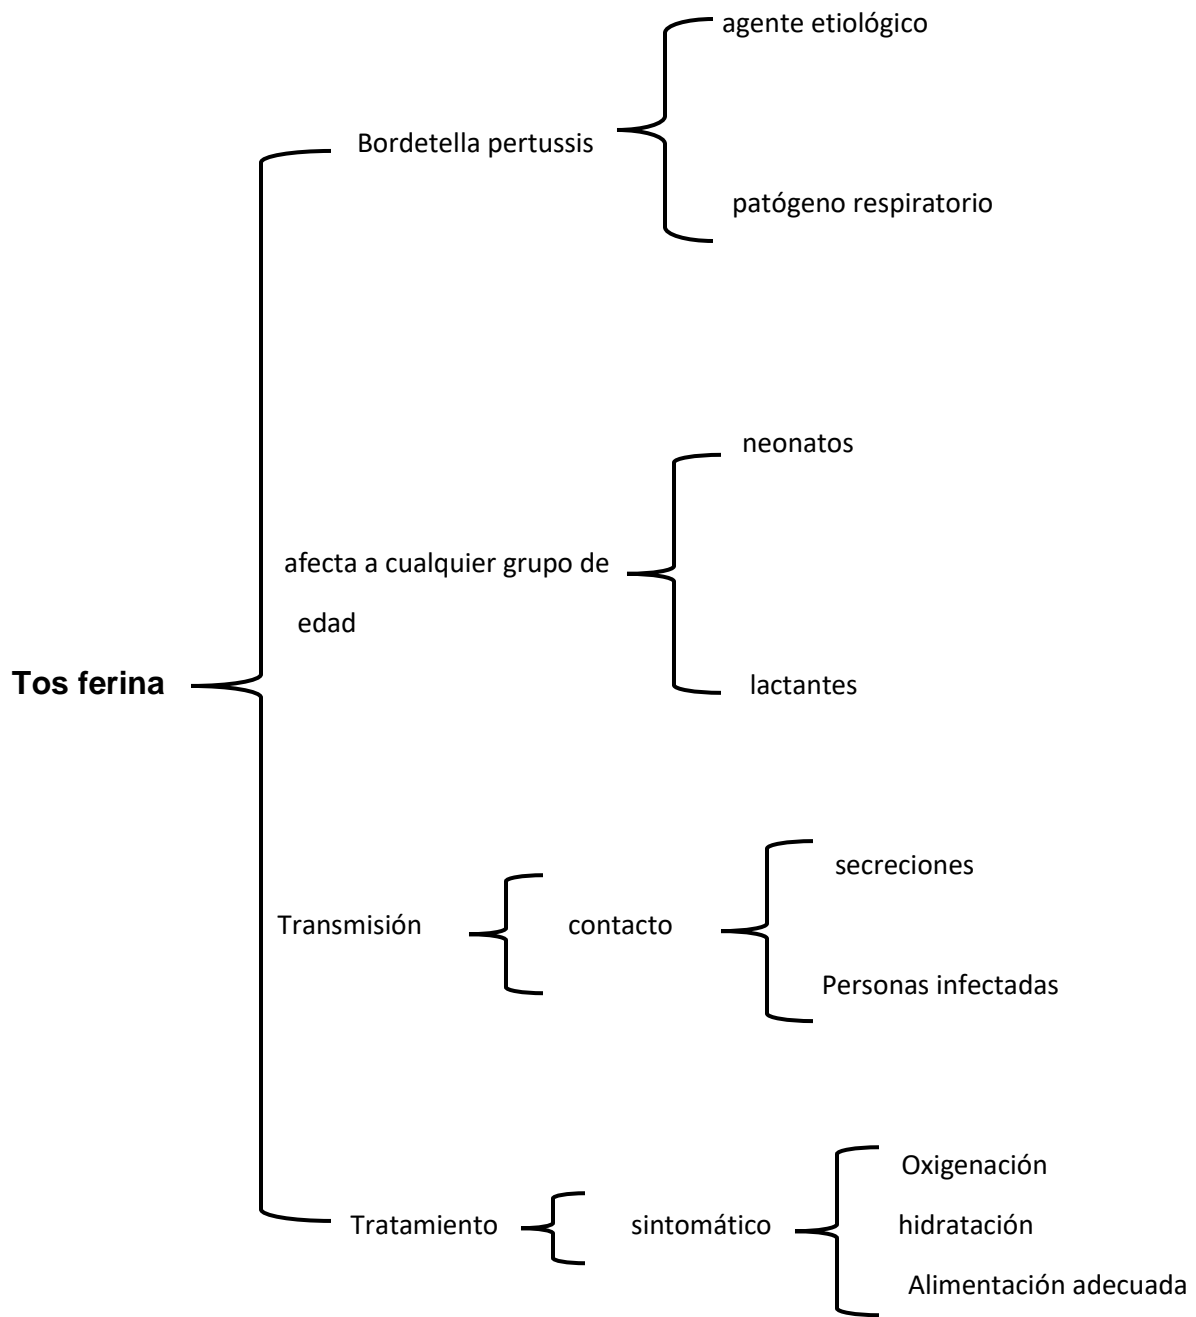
Tos ferina

Bordetella pertussis

agente etiológico

patógeno respiratorio

afecta a cualquier grupo de edad

neonatos

lactantes

Transmisión

contacto

secreciones

Personas infectadas

Tratamiento

sintomático

Oxigenación

hidratación

Alimentación adecuada